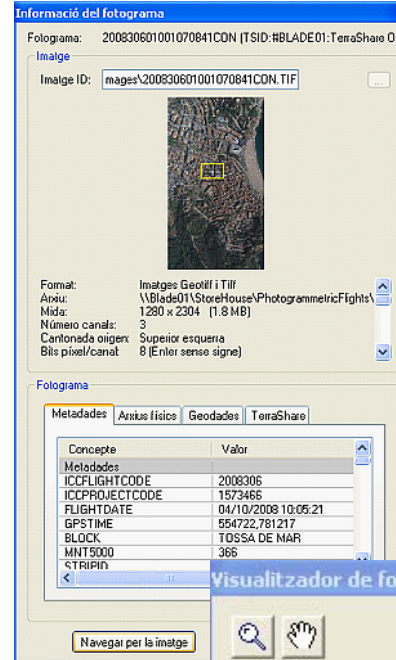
Informació del fotograma

Fotograma: 20083060100107084​1CON (TSID:#BLADE01:TerraShare O

Imatge

Imatge ID: mages\20083060100107084​1CON.TIF ...

Format: Imatges Geotiff i Tiff
Arxiu: \\Blade01\StoreHouse\PhotogrammetricFlights\
Mida: 1280 x 2304 (1.8 MB)
Número canals: 3
Cantonada origen: Superior esquerra
Bits pixel/canal: 8 (Enter sense signe)

Fotograma

Metadades | Arxius físics | Geodades | TerraShare

| Concepte | Valor |
|---|---|
| Metadades | |
| ICCFLIGHTCODE | 2008306 |
| ICCPROJECTCODE | 1573466 |
| FLIGHTDATE | 04/10/2008 10:05:21 |
| GPSTIME | 554722,781217 |
| BLOCK | TOSSA DE MAR |
| MNT5000 | 366 |
| STRIPID | |

Visualitzador de fo

Navegar per la imatge